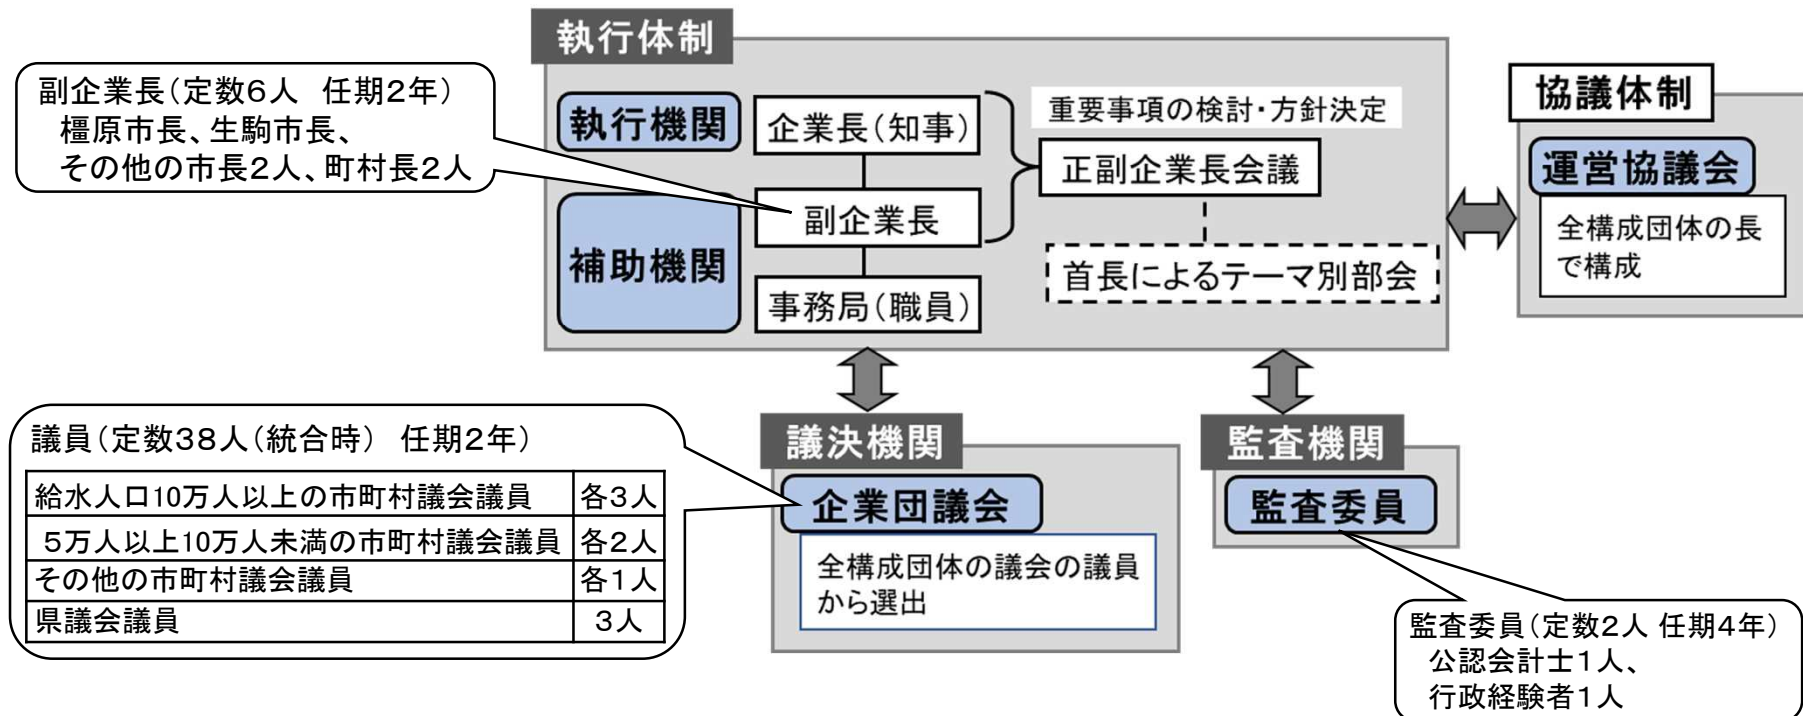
執行体制

副企業長（定数6人　任期2年）
橿原市長、生駒市長、
その他の市長2人、町村長2人

執行機関

企業長（知事）

重要事項の検討・方針決定

正副企業長会議

補助機関

副企業長

事務局（職員）

首長によるテーマ別部会

協議体制

運営協議会

全構成団体の長で構成

議員（定数38人（統合時）　任期2年）

| 給水人口10万人以上の市町村議会議員 | 各3人 |
|---|---|
| 5万人以上10万人未満の市町村議会議員 | 各2人 |
| その他の市町村議会議員 | 各1人 |
| 県議会議員 | 3人 |

議決機関

企業団議会

全構成団体の議会の議員から選出

監査機関

監査委員

監査委員（定数2人 任期4年）
公認会計士1人、
行政経験者1人